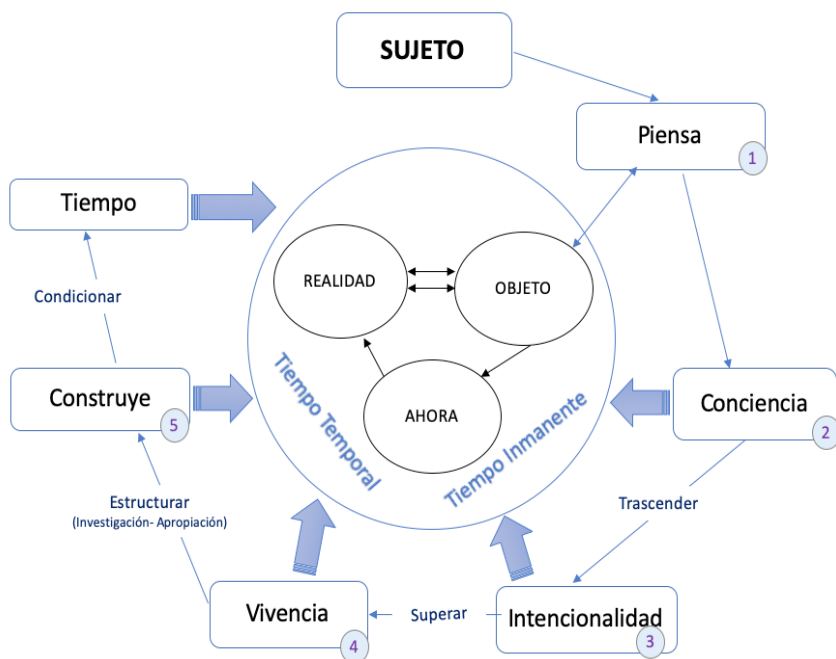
SUJETO

Piensa
1

Tiempo

REALIDAD

OBJETO

AHORA

Condicionar

Construye
5

Tiempo Temporal

Tiempo Inmanente

Conciencia
2

Estructurar
(Investigación- Apropiación)

Trascender

Vivencia
4

Superar

Intencionalidad
3